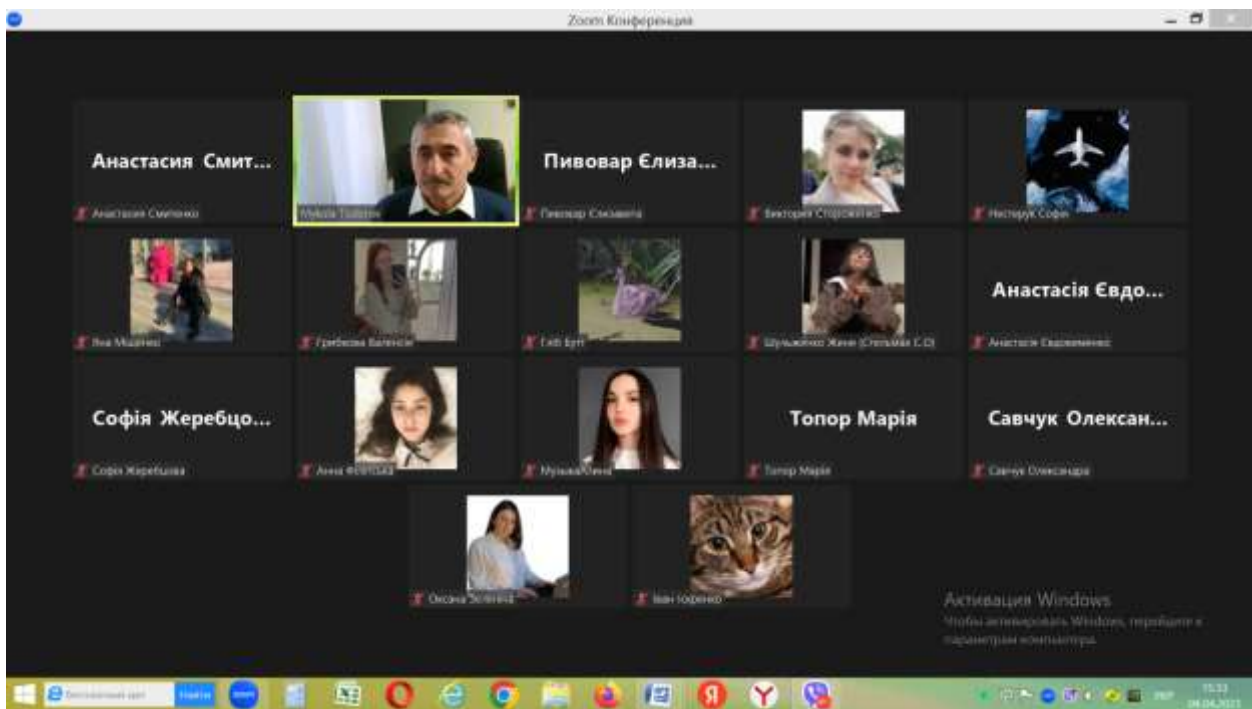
Zoom Конференция

Анастасия Смит...
Анастасия Смиченко

Mykola Todorov

Пивовар Єлиза...
Пивовар Єлизавета

Виктория Стороженко

Нестерук Софія

Яна Мошенко

Грибкова Валенсія

Глб Бут

Шульженко Жанн (Степанів С.О)

Анастасія Євдо...
Анастасія Євдокименко

Софія Жеребцо...
Софія Жеребцова

Анна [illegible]

Музика Юлия

Топор Марія
Топор Марія

Савчук Олексан...
Савчук Олександра

Оксана Зеленчук

Іван Ісаченко

Активация Windows
Чтобы активировать Windows, перейдите к параметрам компьютера.

Найти

15:33
04.04.2022